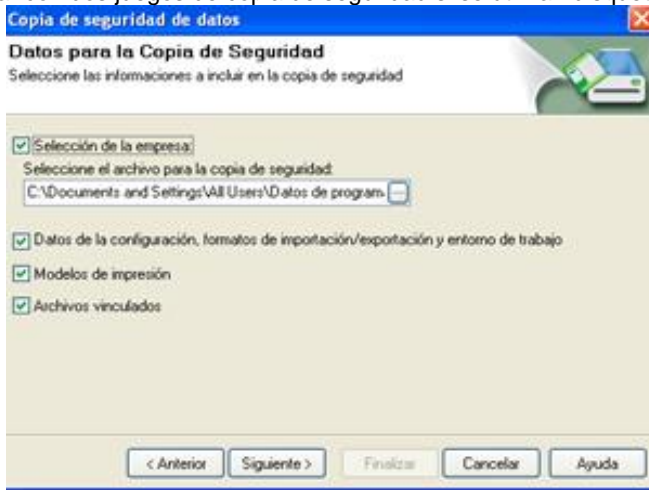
Copia de seguridad de datos

Datos para la Copia de Seguridad
Seleccione las informaciones a incluir en la copia de seguridad

Selección de la empresa:
Seleccione el archivo para la copia de seguridad:
C:\Documents and Settings\All Users\Datos de program

Datos de la configuración, formatos de importación/exportación y entorno de trabajo

Modelos de impresión

Archivos vinculados

< Anterior | Siguiente > | Finalizar | Cancelar | Ayuda